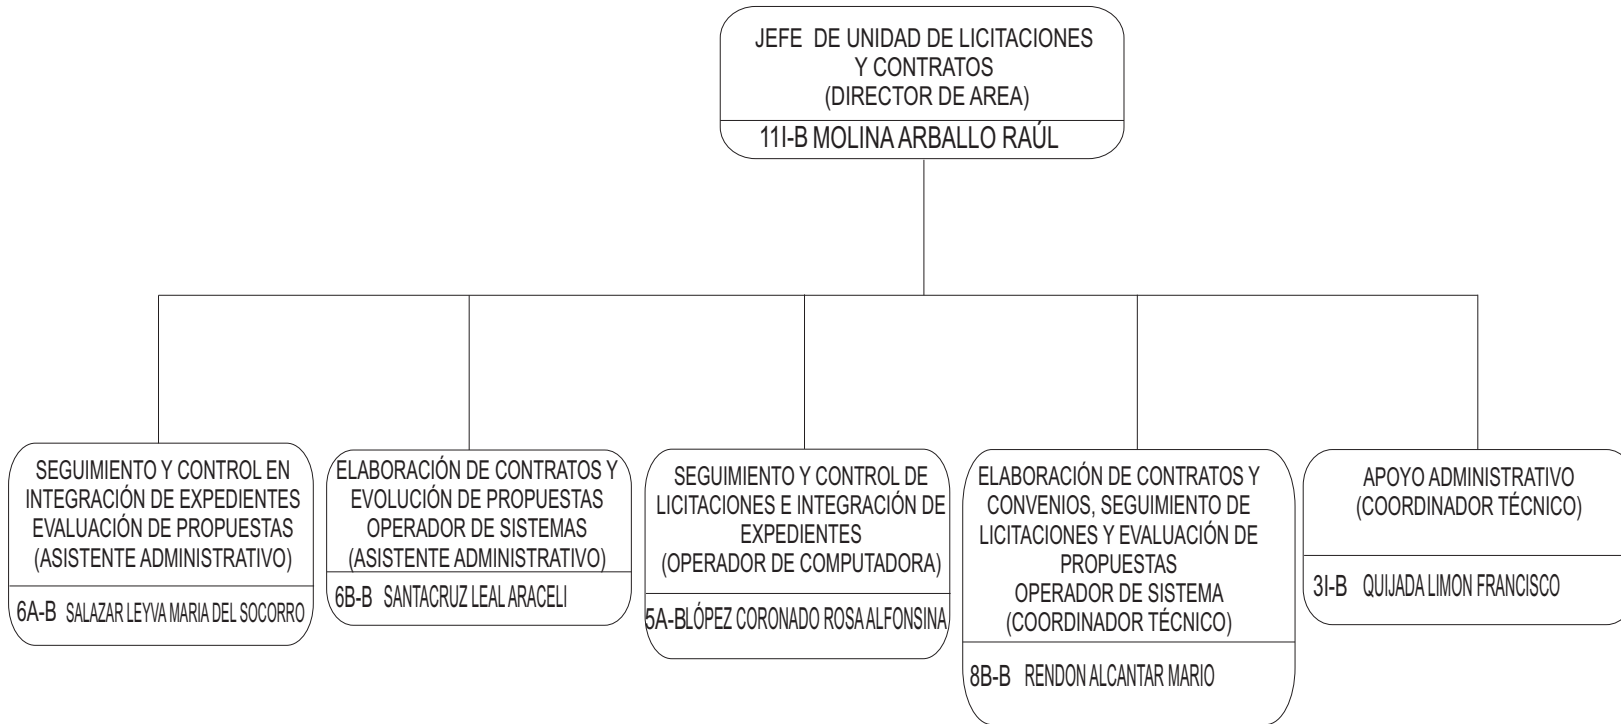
JEFE DE UNIDAD DE LICITACIONES Y CONTRATOS (DIRECTOR DE AREA)

11I-B MOLINA ARBALLO RAÚL

SEGUIMIENTO Y CONTROL EN INTEGRACIÓN DE EXPEDIENTES EVALUACIÓN DE PROPUESTAS (ASISTENTE ADMINISTRATIVO)

6A-B SALAZAR LEYVA MARIA DEL SOCORRO

ELABORACIÓN DE CONTRATOS Y EVOLUCIÓN DE PROPUESTAS OPERADOR DE SISTEMAS (ASISTENTE ADMINISTRATIVO)

6B-B SANTACRUZ LEAL ARACELI

SEGUIMIENTO Y CONTROL DE LICITACIONES E INTEGRACIÓN DE EXPEDIENTES (OPERADOR DE COMPUTADORA)

5A-BLÓPEZ CORONADO ROSA ALFONSINA

ELABORACIÓN DE CONTRATOS Y CONVENIOS, SEGUIMIENTO DE LICITACIONES Y EVALUACIÓN DE PROPUESTAS OPERADOR DE SISTEMA (COORDINADOR TÉCNICO)

8B-B RENDON ALCANTAR MARIO

APOYO ADMINISTRATIVO (COORDINADOR TÉCNICO)

3I-B QUIJADA LIMON FRANCISCO